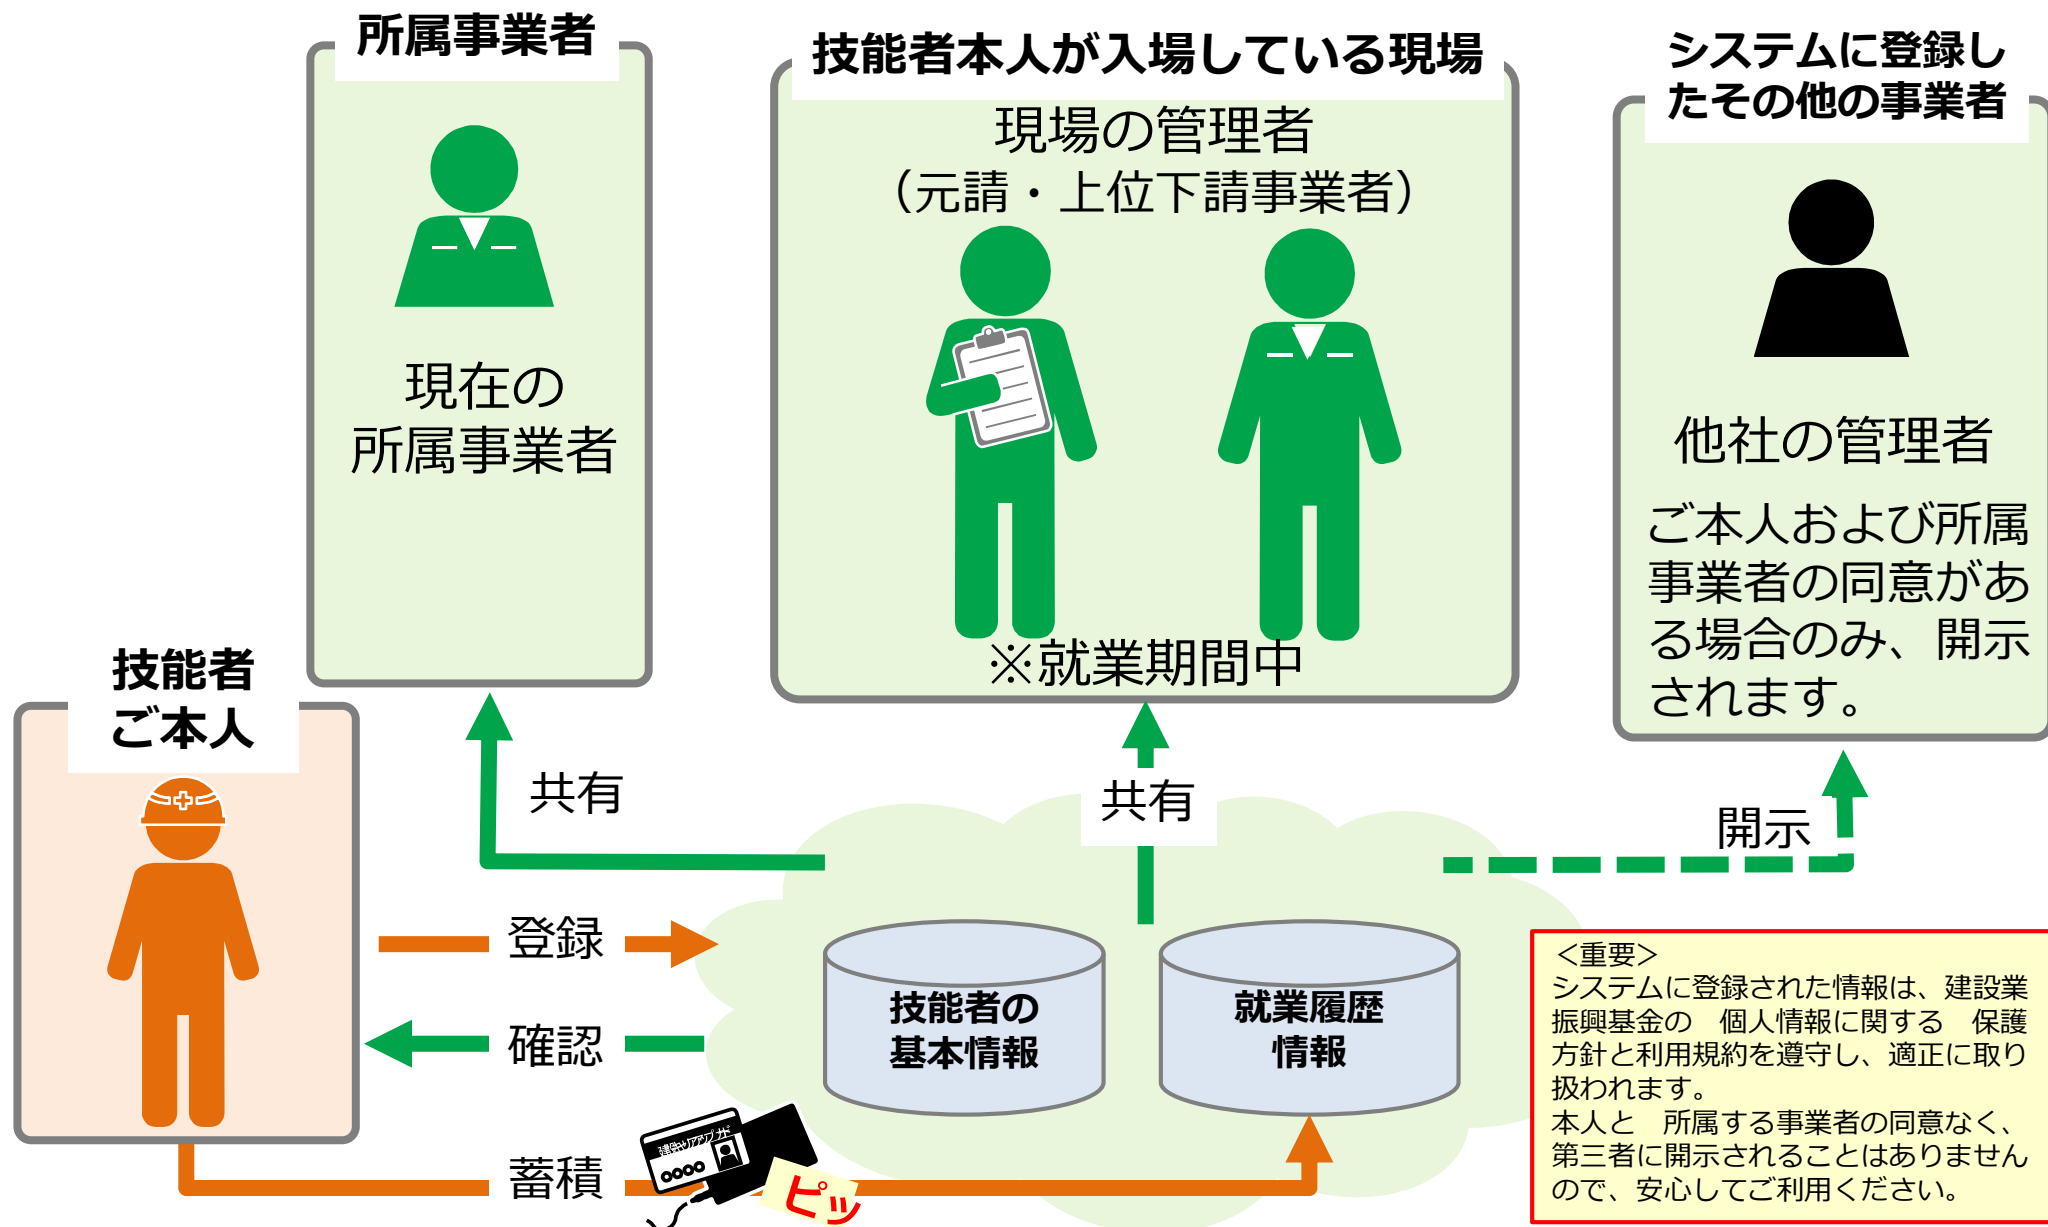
所属事業者

現在の
所属事業者

技能者本人が入場している現場

現場の管理者
（元請・上位下請事業者）

※就業期間中

システムに登録したその他の事業者

他社の管理者

ご本人および所属事業者の同意がある場合のみ、開示されます。

技能者ご本人

共有

共有

開示

登録

確認

蓄積

技能者の基本情報

就業履歴情報

建設キャリアアップ
0000

ピッ

＜重要＞
システムに登録された情報は、建設業振興基金の　個人情報に関する　保護方針と利用規約を遵守し、適正に取り扱われます。
本人と　所属する事業者の同意なく、第三者に開示されることはありませんので、安心してご利用ください。